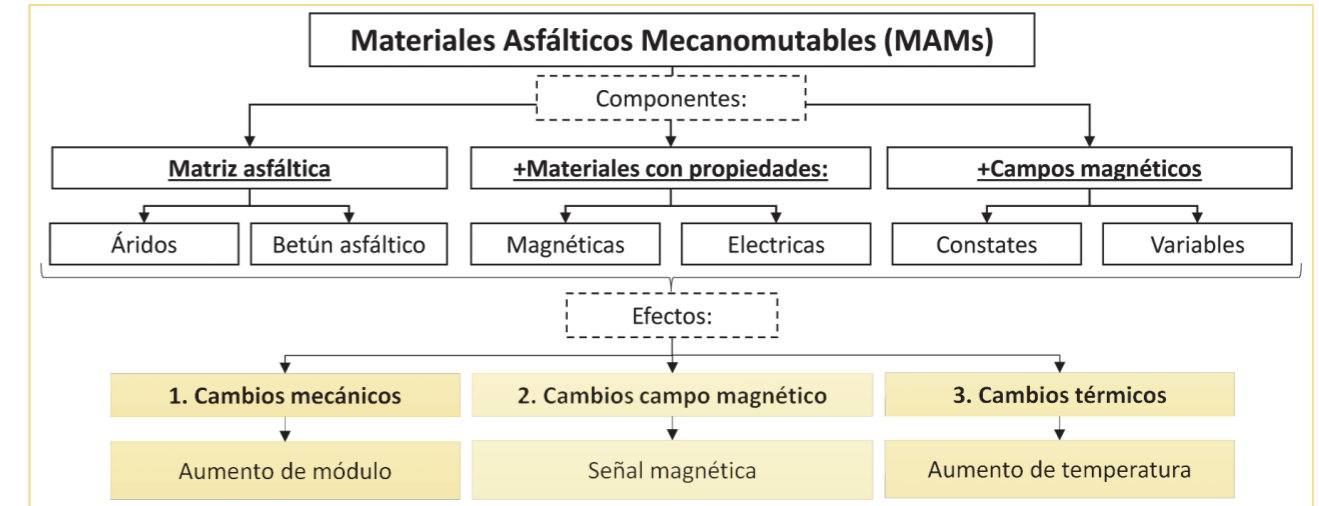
Materiales Asfálticos Mecanomutables (MAMs)

Componentes:

Matriz asfáltica

Áridos

Betún asfáltico

+Materiales con propiedades:

Magnéticas

Electricas

+Campos magnéticos

Constates

Variables

Efectos:

1. Cambios mecánicos

Aumento de módulo

2. Cambios campo magnético

Señal magnética

3. Cambios térmicos

Aumento de temperatura